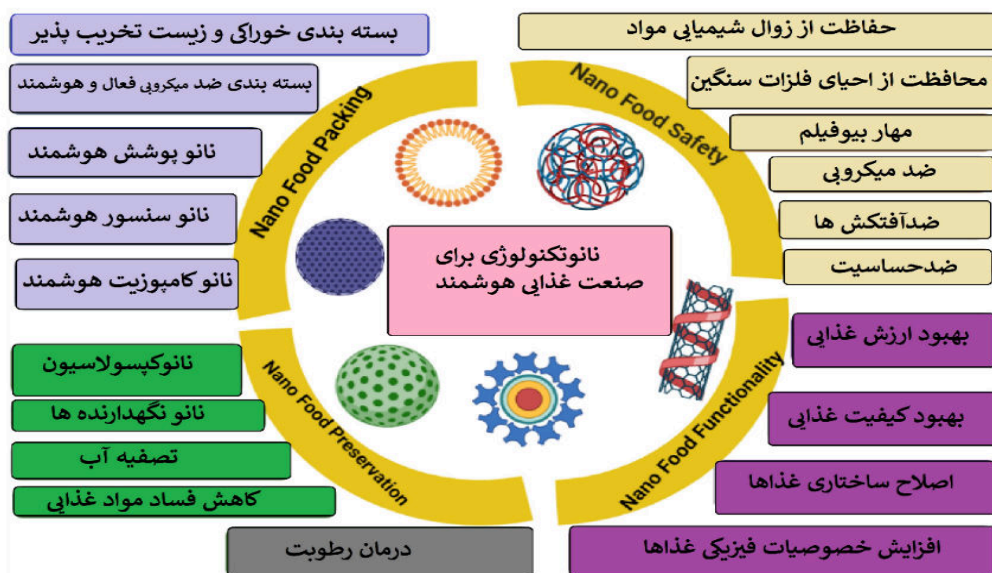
نانوتکنولوژی برای صنعت غذایی هوشمند

Nano Food Packing

بسته بندی خوراکی و زیست تخریب پذیر

بسته بندی ضد میکروبی فعال و هوشمند

نانو پوشش هوشمند

نانو سنسور هوشمند

نانو کامپوزیت هوشمند

Nano Food Safety

حفاظت از زوال شیمیایی مواد

محافظت از احیای فلزات سنگین

مهار بیوفیلم

ضد میکروبی

ضدآفتکش ها

ضدحساسیت

Nano Food Functionality

بهبود ارزش غذایی

بهبود کیفیت غذایی

اصلاح ساختاری غذاها

افزایش خصوصیات فیزیکی غذاها

Nano Food Preservation

نانوکپسولاسیون

نانو نگهدارنده ها

تصفیه آب

کاهش فساد مواد غذایی

درمان رطوبت